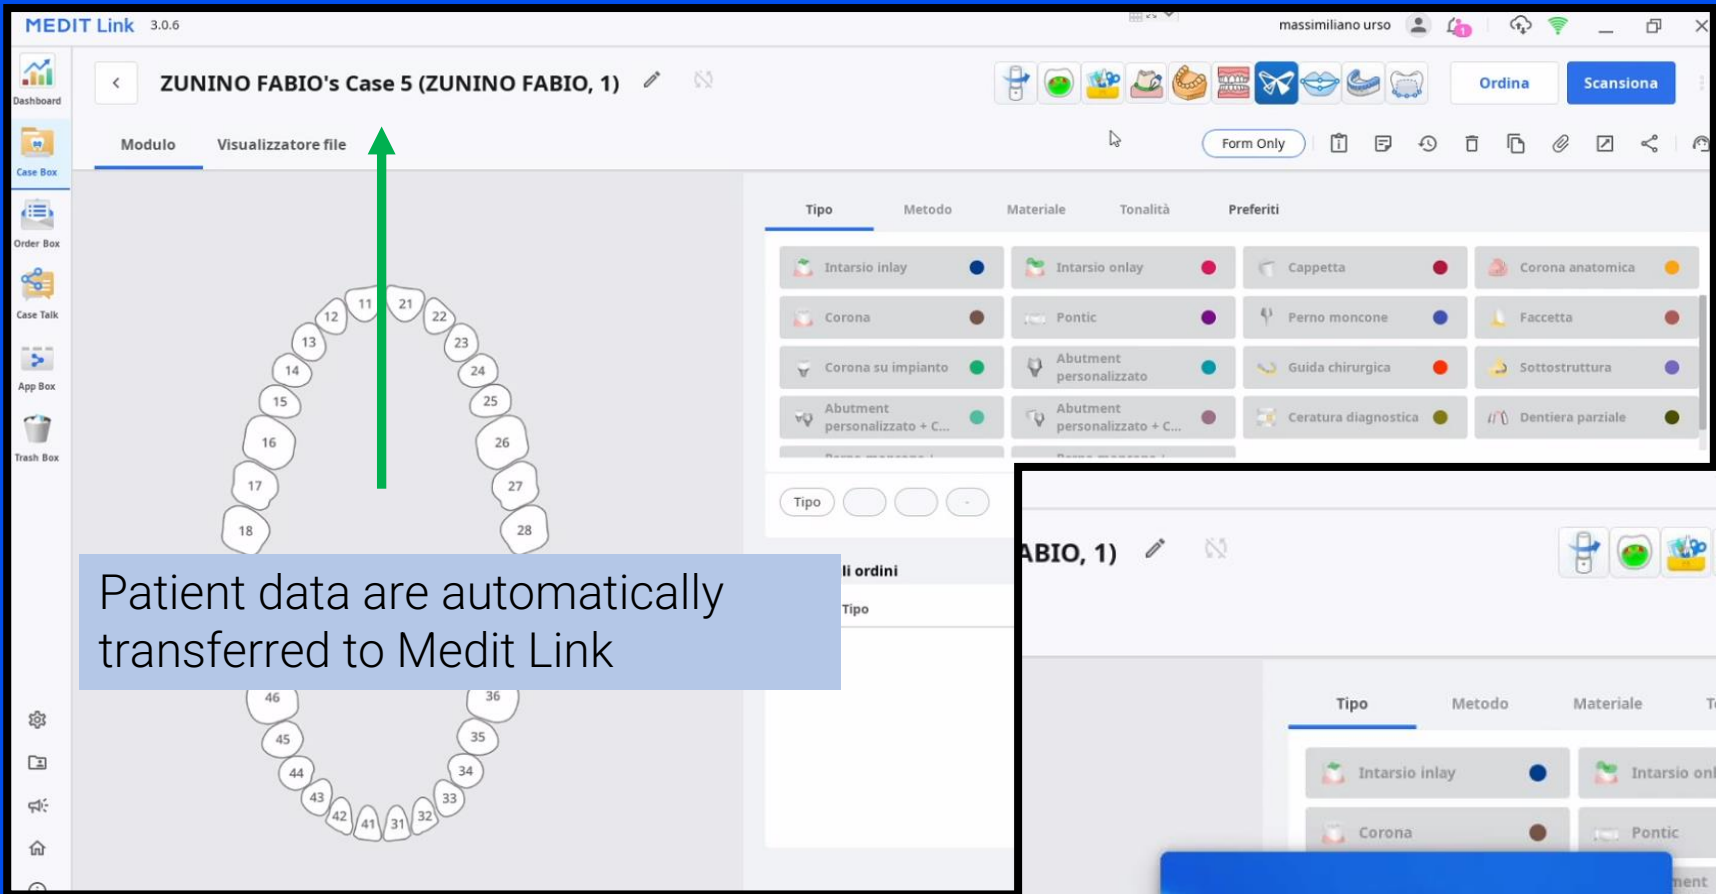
MEDIT Link 3.0.6

massimiliano urso

Dashboard
Case Box
Order Box
Case Talk
App Box
Trash Box

ZUNINO FABIO's Case 5 (ZUNINO FABIO, 1)

Ordina
Scansiona

Modulo
Visualizzatore file

Form Only

Tipo
Metodo
Materiale
Tonalità
Preferiti

Intarsio inlay
Intarsio onlay
Cappetta
Corona anatomica
Corona
Pontic
Perno moncone
Faccetta
Corona su impianto
Abutment personalizzato
Guida chirurgica
Sottostruttura
Abutment personalizzato + C...
Abutment personalizzato + C...
Ceratura diagnostica
Dentiera parziale

11 21 12 22 13 23 14 24 15 25 16 26 17 27 18 28

46 36 45 35 44 34 43 33 42 41 31 32

Tipo

li ordini
Tipo

Patient data are automatically transferred to Medit Link

ABIO, 1)

Tipo
Metodo
Materiale
T

Intarsio inlay
Intarsio onl
Corona
Pontic
ment